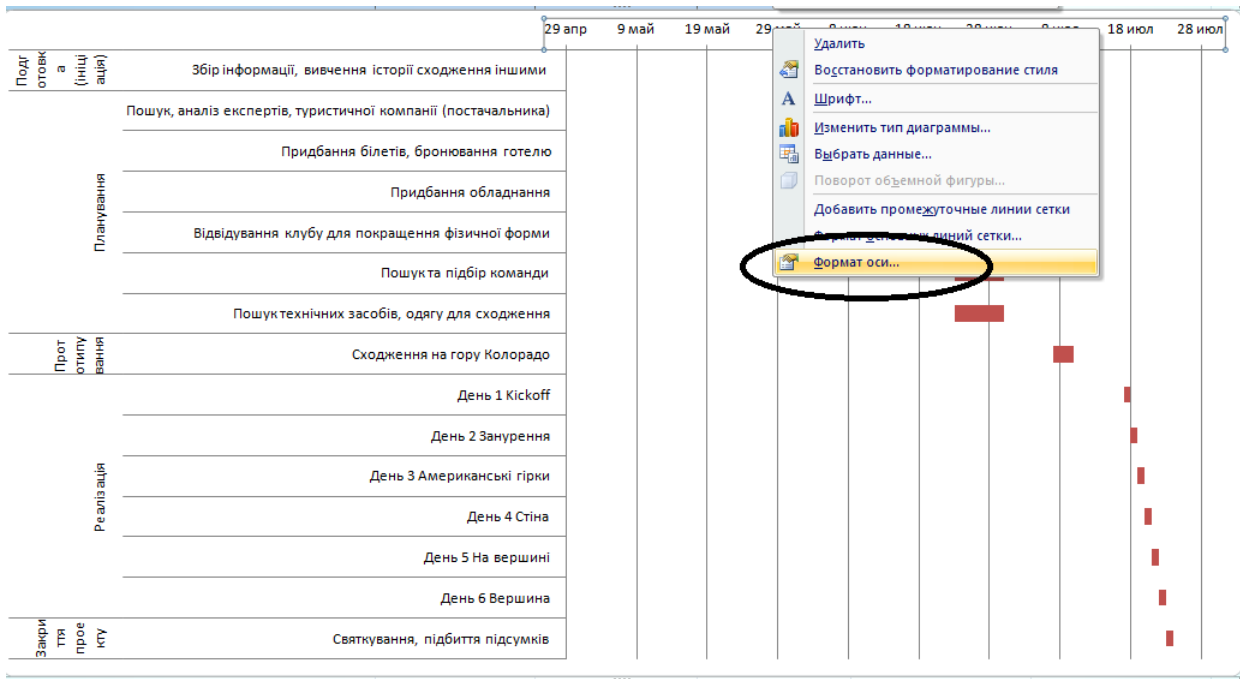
29 апр
9 май
19 май
29 май
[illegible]
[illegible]
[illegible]
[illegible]
18 июл
28 июл

Удалить
Восстановить форматирование стиля
Шрифт...
Изменить тип диаграммы...
Выбрать данные...
Поворот объемной фигуры...
Добавить промежуточные линии сетки
Формат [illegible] линий сетки...
Формат оси...

| | |
|---|---|
| Подготовка (ініціація) | Збір інформації, вивчення історії сходження іншими |
| Планування | Пошук, аналіз експертів, туристичної компанії (постачальника) |
| | Придбання білетів, бронювання готелю |
| | Придбання обладнання |
| | Відвідування клубу для покращення фізичної форми |
| | Пошук та підбір команди |
| | Пошук технічних засобів, одягу для сходження |
| Прототипування | Сходження на гору Колорадо |
| Реалізація | День 1 Kickoff |
| | День 2 Занурення |
| | День 3 Американські гірки |
| | День 4 Стіна |
| | День 5 На вершині |
| | День 6 Вершина |
| Закриття проекту | Святкування, підбиття підсумків |